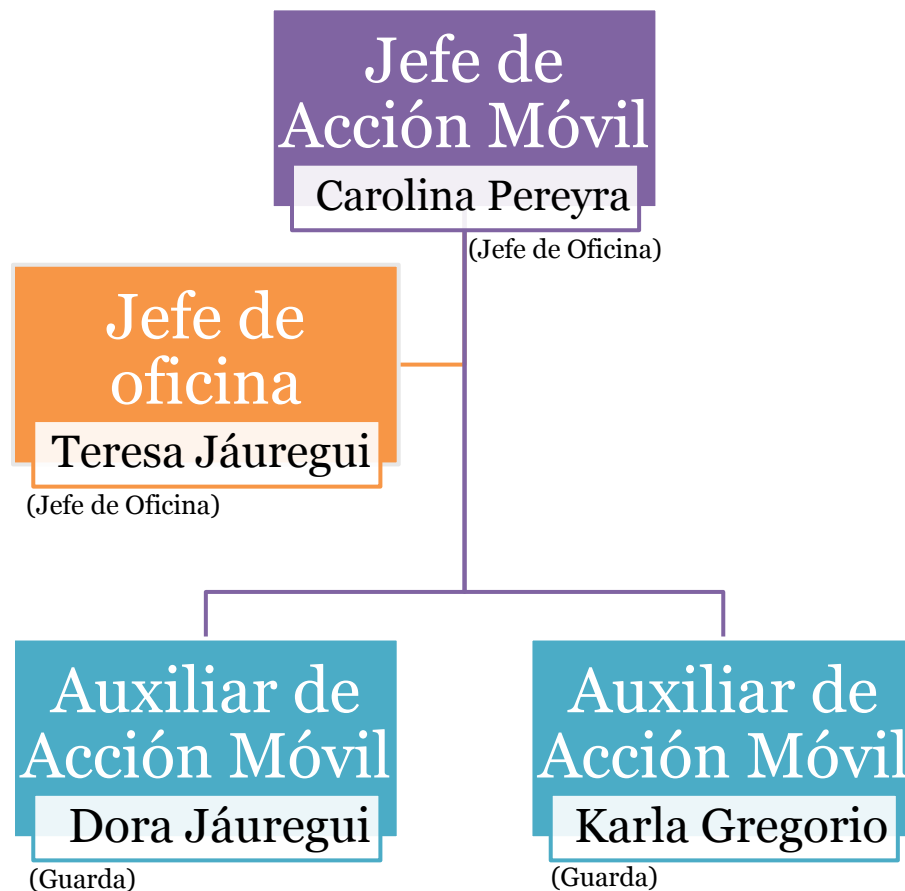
Jefe de Acción Móvil
Carolina Pereyra
(Jefe de Oficina)

Jefe de oficina
Teresa Jáuregui
(Jefe de Oficina)

Auxiliar de Acción Móvil
Dora Jáuregui
(Guarda)

Auxiliar de Acción Móvil
Karla Gregorio
(Guarda)